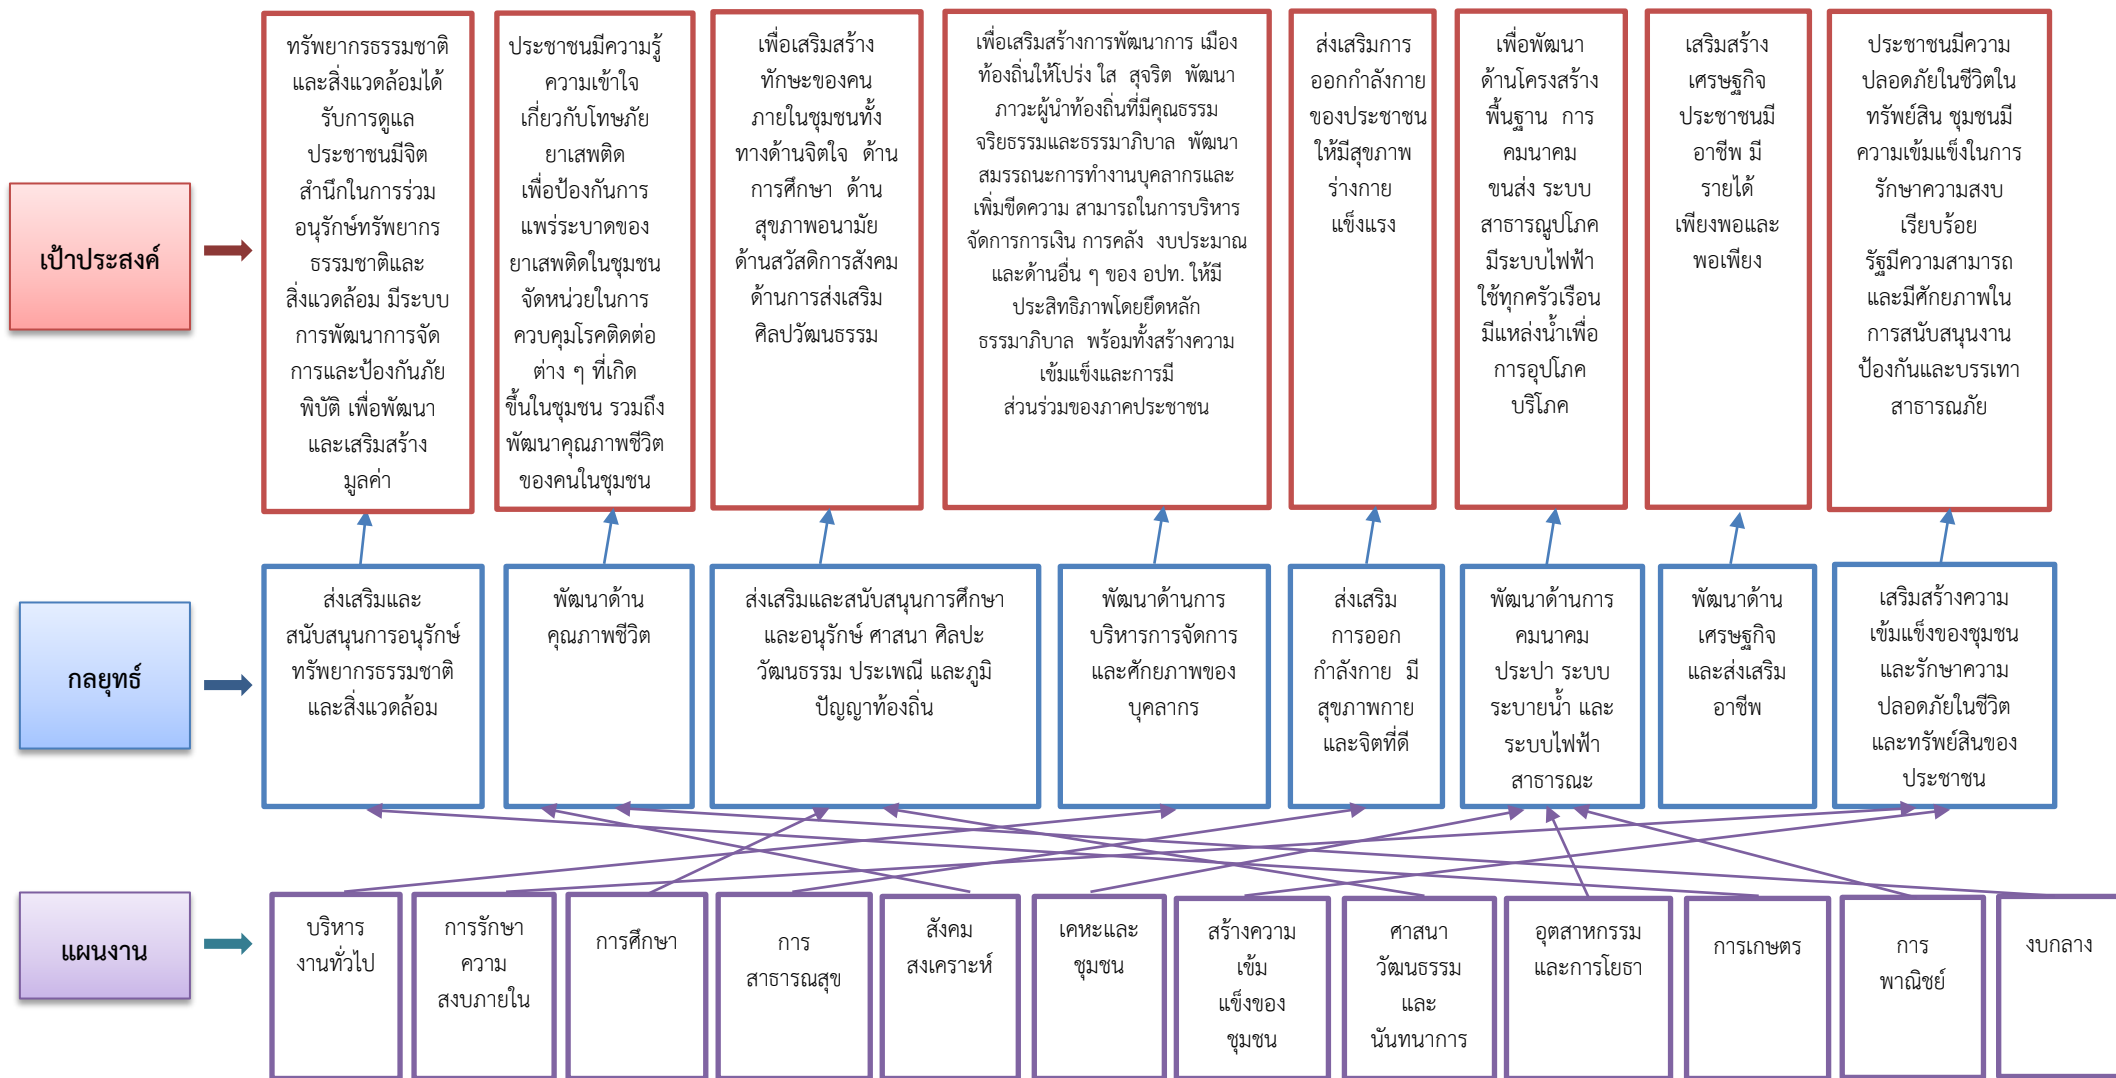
เป้าประสงค์

ทรัพยากรธรรมชาติและสิ่งแวดล้อมได้รับการดูแล ประชาชนมีจิตสำนึกในการร่วมอนุรักษ์ทรัพยากรธรรมชาติและสิ่งแวดล้อม มีระบบการพัฒนาการจัดการและป้องกันภัยพิบัติ เพื่อพัฒนาและเสริมสร้างมูลค่า

ประชาชนมีความรู้ความเข้าใจเกี่ยวกับโทษภัยยาเสพติด เพื่อป้องกันการแพร่ระบาดของยาเสพติดในชุมชน จัดหน่วยในการควบคุมโรคติดต่อต่าง ๆ ที่เกิดขึ้นในชุมชน รวมถึงพัฒนาคุณภาพชีวิตของคนในชุมชน

เพื่อเสริมสร้างทักษะของคนภายในชุมชนทั้งทางด้านจิตใจ ด้านการศึกษา ด้านสุขภาพอนามัย ด้านสวัสดิการสังคม ด้านการส่งเสริมศิลปวัฒนธรรม

เพื่อเสริมสร้างการพัฒนาการ เมืองท้องถิ่นให้โปร่ง ใส สุจริต พัฒนาภาวะผู้นำท้องถิ่นที่มีคุณธรรม จริยธรรมและธรรมาภิบาล พัฒนาสมรรถนะการทำงานบุคลากรและเพิ่มขีดความ สามารถในการบริหารจัดการการเงิน การคลัง งบประมาณและด้านอื่น ๆ ของ อปท. ให้มีประสิทธิภาพโดยยึดหลักธรรมาภิบาล พร้อมทั้งสร้างความเข้มแข็งและการมีส่วนร่วมของภาคประชาชน

ส่งเสริมการออกกำลังกายของประชาชนให้มีสุขภาพร่างกายแข็งแรง

เพื่อพัฒนาด้านโครงสร้างพื้นฐาน การคมนาคม ขนส่ง ระบบสาธารณูปโภค มีระบบไฟฟ้าใช้ทุกครัวเรือน มีแหล่งน้ำเพื่อการอุปโภคบริโภค

เสริมสร้างเศรษฐกิจประชาชนมีอาชีพ มีรายได้เพียงพอและพอเพียง

ประชาชนมีความปลอดภัยในชีวิตในทรัพย์สิน ชุมชนมีความเข้มแข็งในการรักษาความสงบเรียบร้อย รัฐมีความสามารถและมีศักยภาพในการสนับสนุนงานป้องกันและบรรเทาสาธารณภัย

กลยุทธ์

ส่งเสริมและสนับสนุนการอนุรักษ์ทรัพยากรธรรมชาติและสิ่งแวดล้อม

พัฒนาด้านคุณภาพชีวิต

ส่งเสริมและสนับสนุนการศึกษาและอนุรักษ์ ศาสนา ศิลปะ วัฒนธรรม ประเพณี และภูมิปัญญาท้องถิ่น

พัฒนาด้านการบริหารการจัดการและศักยภาพของบุคลากร

ส่งเสริมการออกกำลังกาย มีสุขภาพกายและจิตที่ดี

พัฒนาด้านการคมนาคม ประปา ระบบระบายน้ำ และระบบไฟฟ้าสาธารณะ

พัฒนาด้านเศรษฐกิจและส่งเสริมอาชีพ

เสริมสร้างความเข้มแข็งของชุมชนและรักษาความปลอดภัยในชีวิตและทรัพย์สินของประชาชน

แผนงาน

บริหารงานทั่วไป

การรักษาความสงบภายใน

การศึกษา

การสาธารณสุข

สังคมสงเคราะห์

เคหะและชุมชน

สร้างความเข้มแข็งของชุมชน

ศาสนาวัฒนธรรมและนันทนาการ

อุตสาหกรรมและการโยธา

การเกษตร

การพาณิชย์

งบกลาง